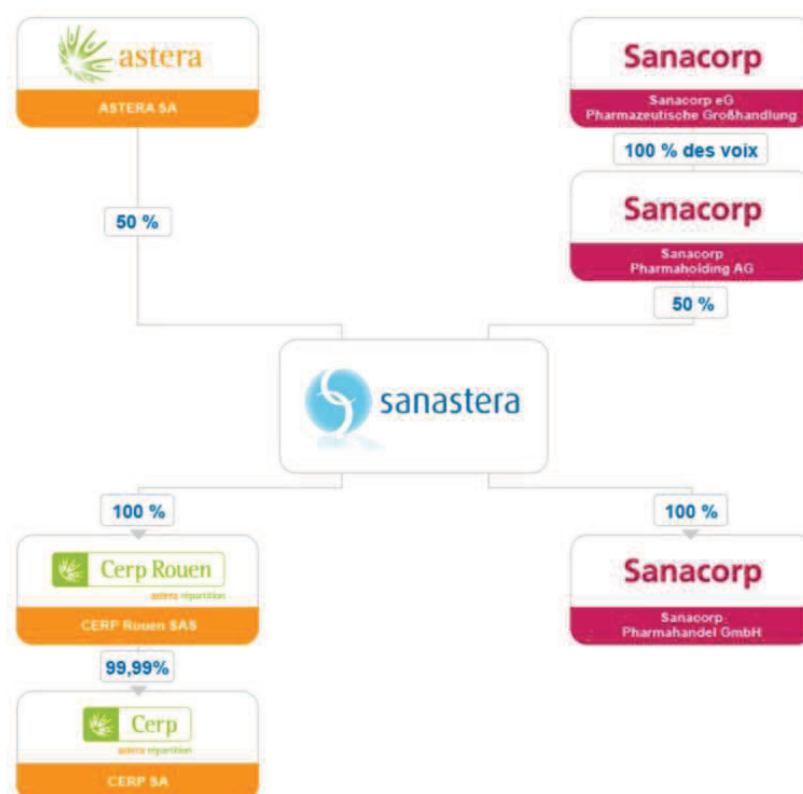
astera

ASTERA SA

50 %

Sanacorp

Sanacorp eG
Pharmazeutische Großhandlung

100 % des voix

Sanacorp

Sanacorp
Pharmaholding AG

50 %

sanastera

100 %

Cerp Rouen
astera répartition

CERP Rouen SAS

99,99%

Cerp
astera répartition

CERP SA

100 %

Sanacorp

Sanacorp
Pharmahandel GmbH